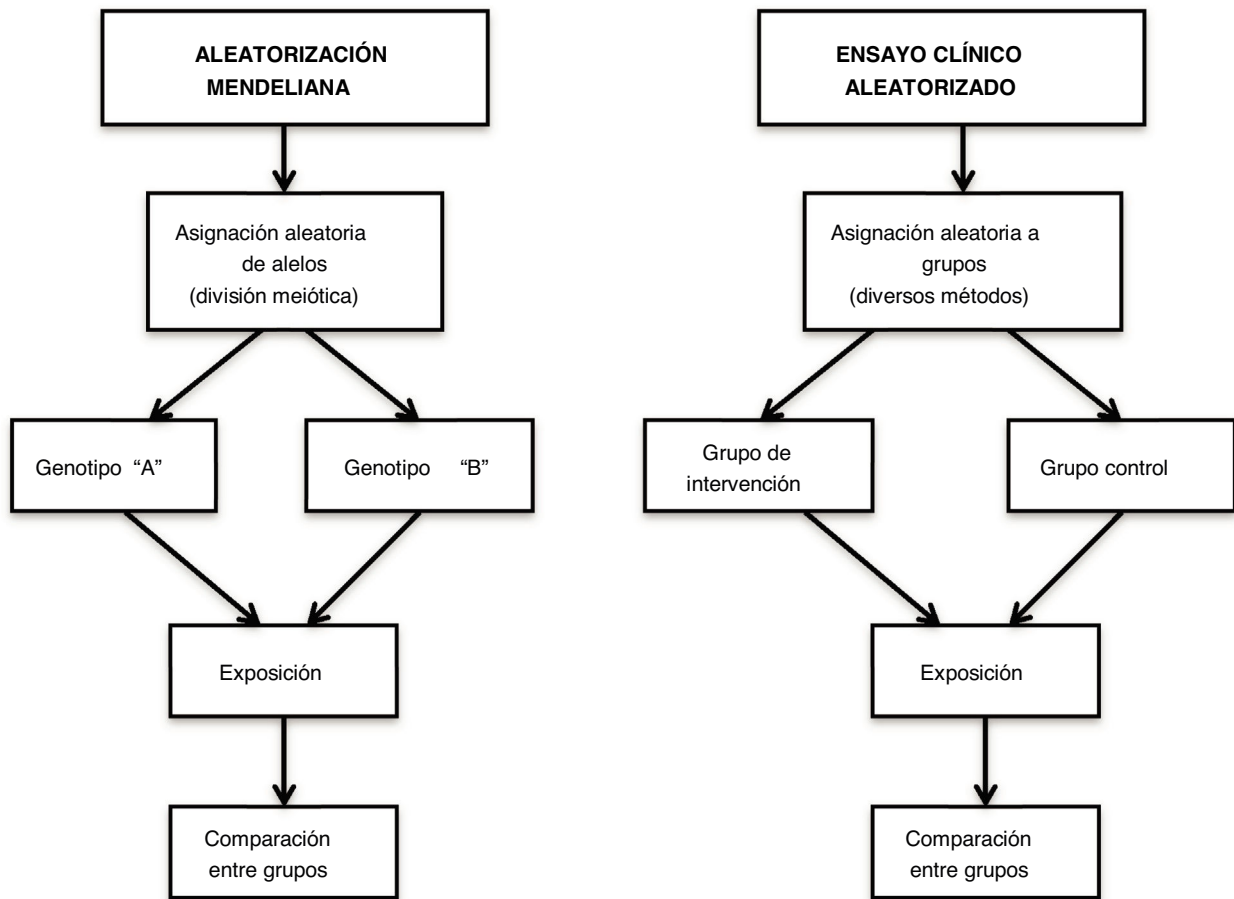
ALEATORIZACIÓN MENDELIANA

Asignación aleatoria de alelos (división meiótica)

Genotipo "A"

Genotipo "B"

Exposición

Comparación entre grupos

ENSAYO CLÍNICO ALEATORIZADO

Asignación aleatoria a grupos (diversos métodos)

Grupo de intervención

Grupo control

Exposición

Comparación entre grupos